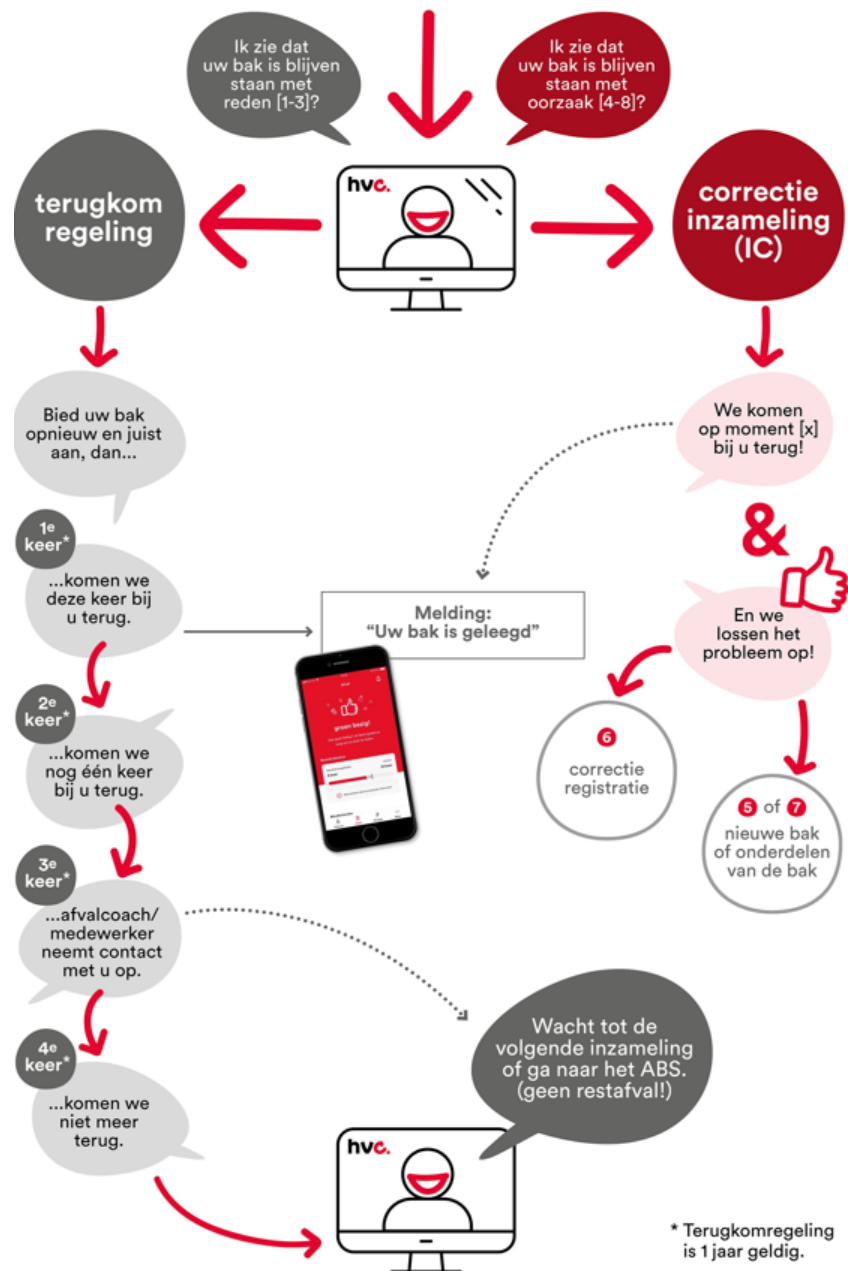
Ik zie dat uw bak is blijven staan met reden [1-3]?

Ik zie dat uw bak is blijven staan met oorzaak [4-8]?

hvc.

terugkom regeling

correctie inzameling (IC)

Bied uw bak opnieuw en juist aan, dan...

We komen op moment [x] bij u terug!

&

En we lossen het probleem op!

1e keer*

...komen we deze keer bij u terug.

Melding: "Uw bak is geleegd"

groen bezig!

2e keer*

...komen we nog één keer bij u terug.

6

correctie registratie

5 of 7

nieuwe bak of onderdelen van de bak

3e keer*

...afvalcoach/ medewerker neemt contact met u op.

4e keer*

...komen we niet meer terug.

Wacht tot de volgende inzameling of ga naar het ABS. (geen restafval!)

hvc.

* Terugkomregeling is 1 jaar geldig.